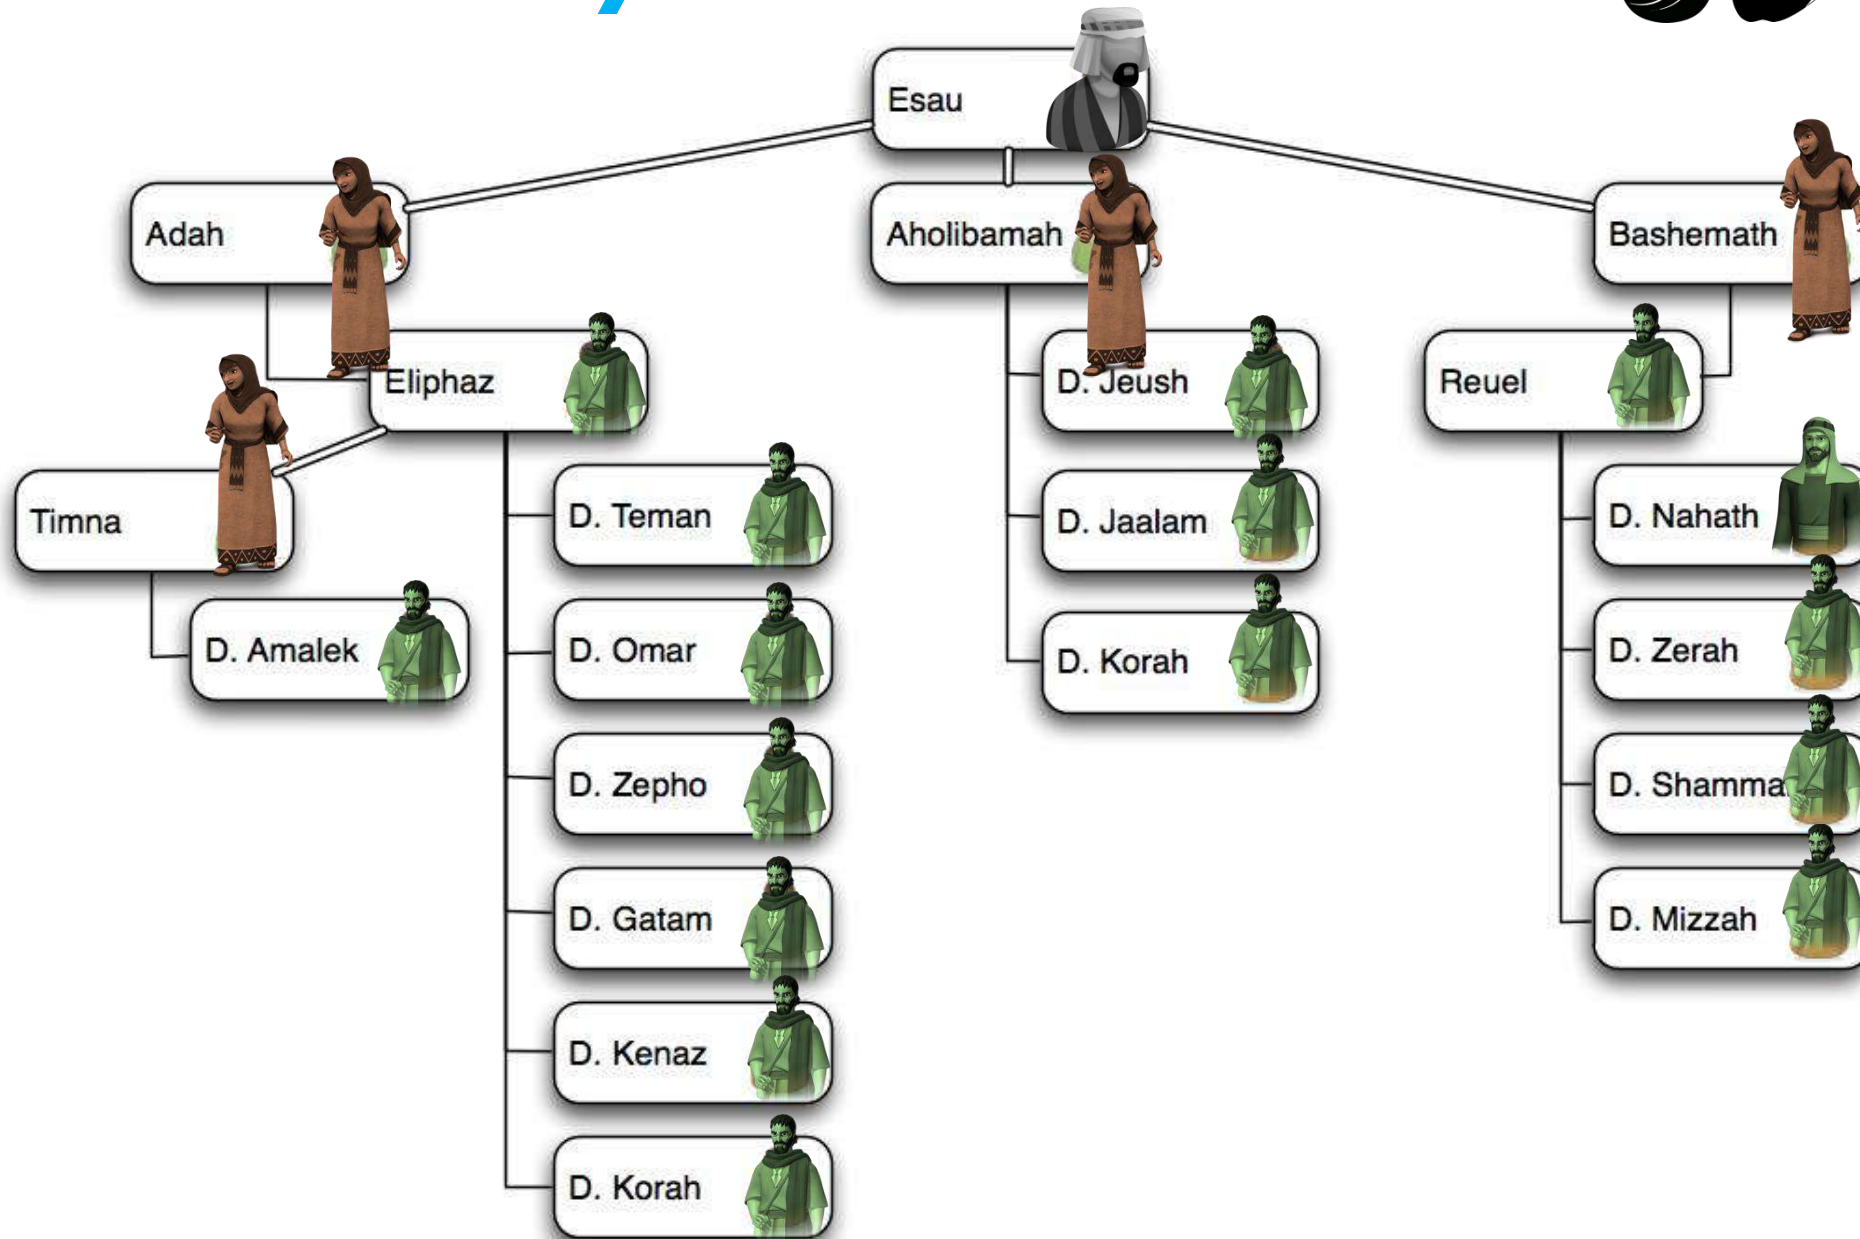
Esau

Adah

Aholibamah

Bashemath

Eliphaz

D. Jeush

Reuel

Timna

D. Teman

D. Jaalam

D. Nahath

D. Amalek

D. Omar

D. Korah

D. Zerah

D. Zepho

D. Shamma

D. Gatam

D. Mizzah

D. Kenaz

D. Korah